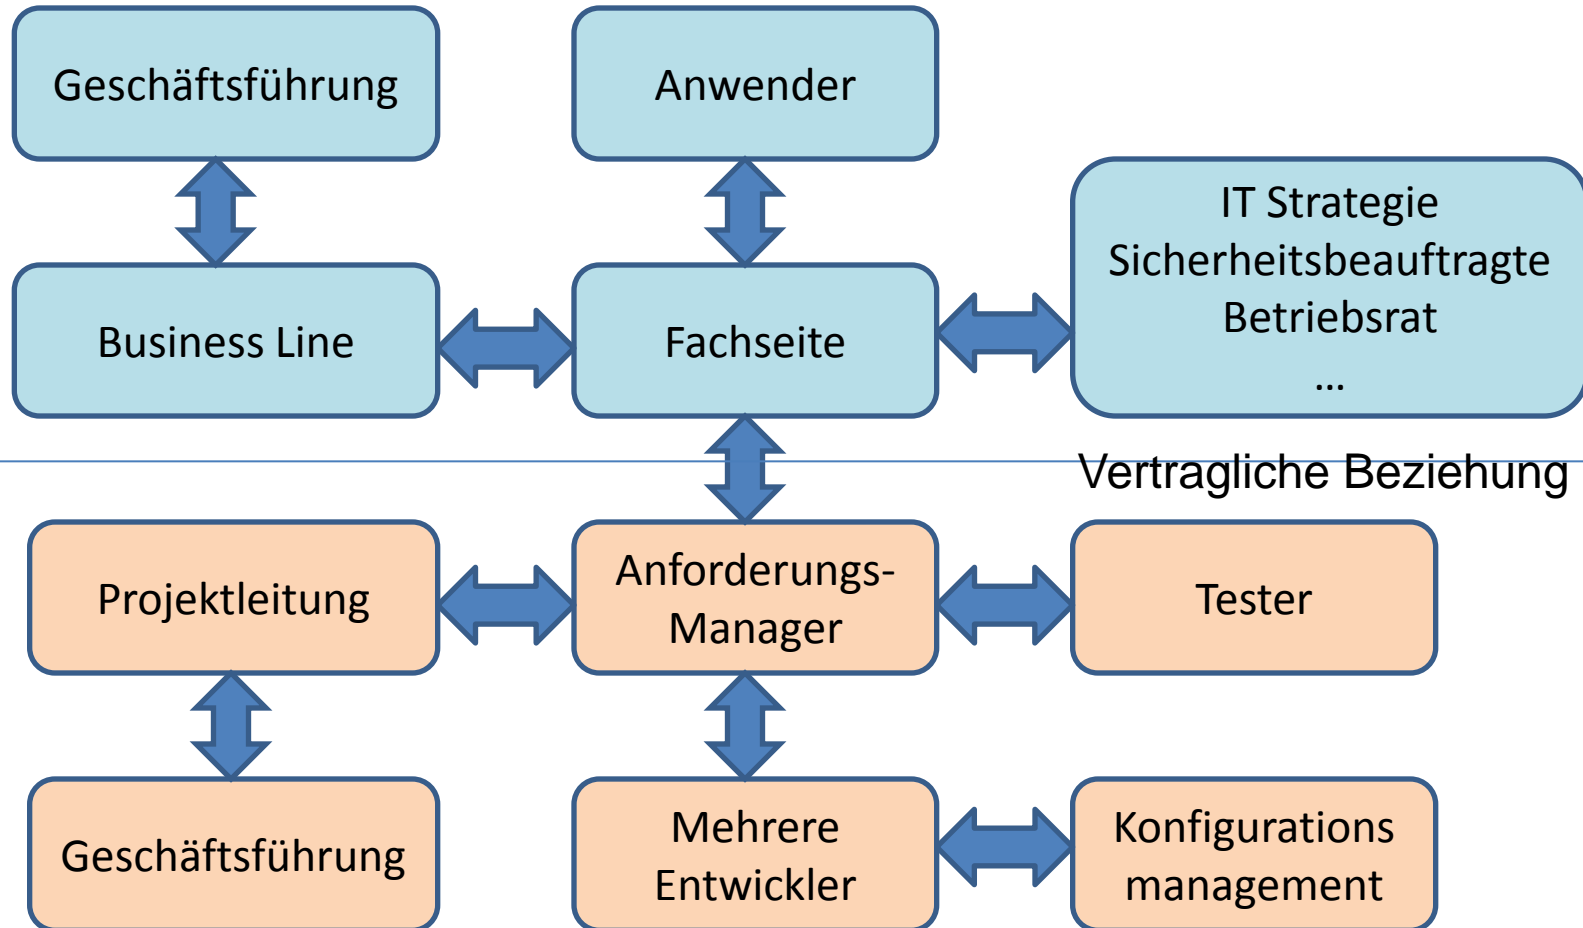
Geschäftsführung

Anwender

IT Strategie
Sicherheitsbeauftragte
Betriebsrat
...

Business Line

Fachseite

Vertragliche Beziehung

Projektleitung

Anforderungs-Manager

Tester

Geschäftsführung

Mehrere Entwickler

Konfigurations management